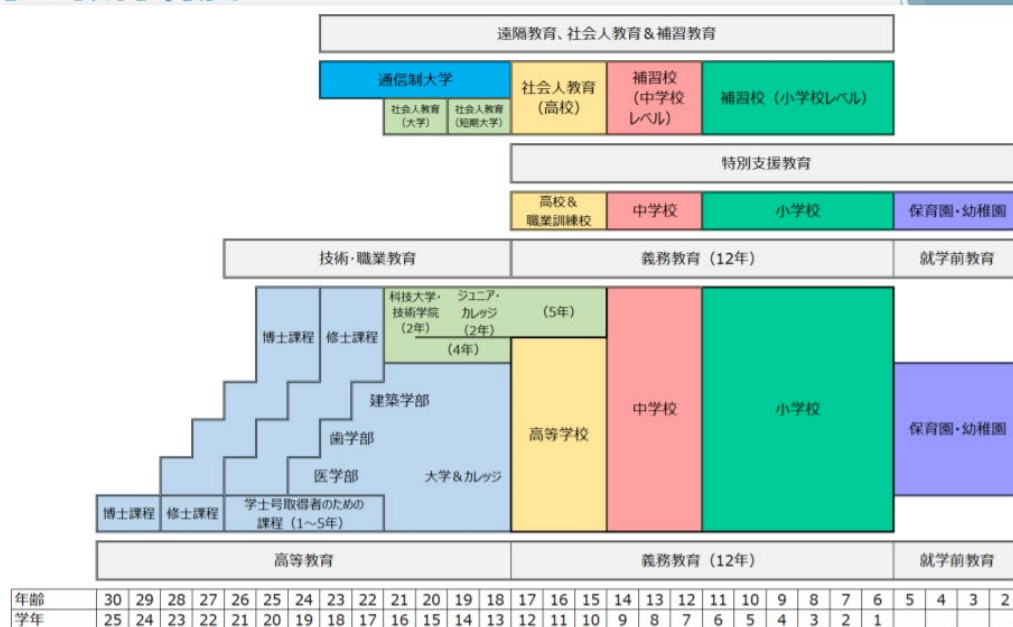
遠隔教育、社会人教育＆補習教育

通信制大学

社会人教育（大学）

社会人教育（短期大学）

社会人教育（高校）

補習校（中学校レベル）

補習校（小学校レベル）

特別支援教育

高校＆職業訓練校

中学校

小学校

保育園・幼稚園

技術・職業教育

義務教育（12年）

就学前教育

博士課程

修士課程

科技大学・技術学院（2年）

ジュニア・カレッジ（2年）

（4年）

（5年）

建築学部

歯学部

医学部

大学＆カレッジ

高等学校

中学校

小学校

保育園・幼稚園

博士課程

修士課程

学士号取得者のための課程（1～5年）

高等教育

義務教育（12年）

就学前教育

| 年齢 | 30 | 29 | 28 | 27 | 26 | 25 | 24 | 23 | 22 | 21 | 20 | 19 | 18 | 17 | 16 | 15 | 14 | 13 | 12 | 11 | 10 | 9 | 8 | 7 | 6 | 5 | 4 | 3 | 2 |
|---|---|---|---|---|---|---|---|---|---|---|---|---|---|---|---|---|---|---|---|---|---|---|---|---|---|---|---|---|---|
| 学年 | 25 | 24 | 23 | 22 | 21 | 20 | 19 | 18 | 17 | 16 | 15 | 14 | 13 | 12 | 11 | 10 | 9 | 8 | 7 | 6 | 5 | 4 | 3 | 2 | 1 | | | | |